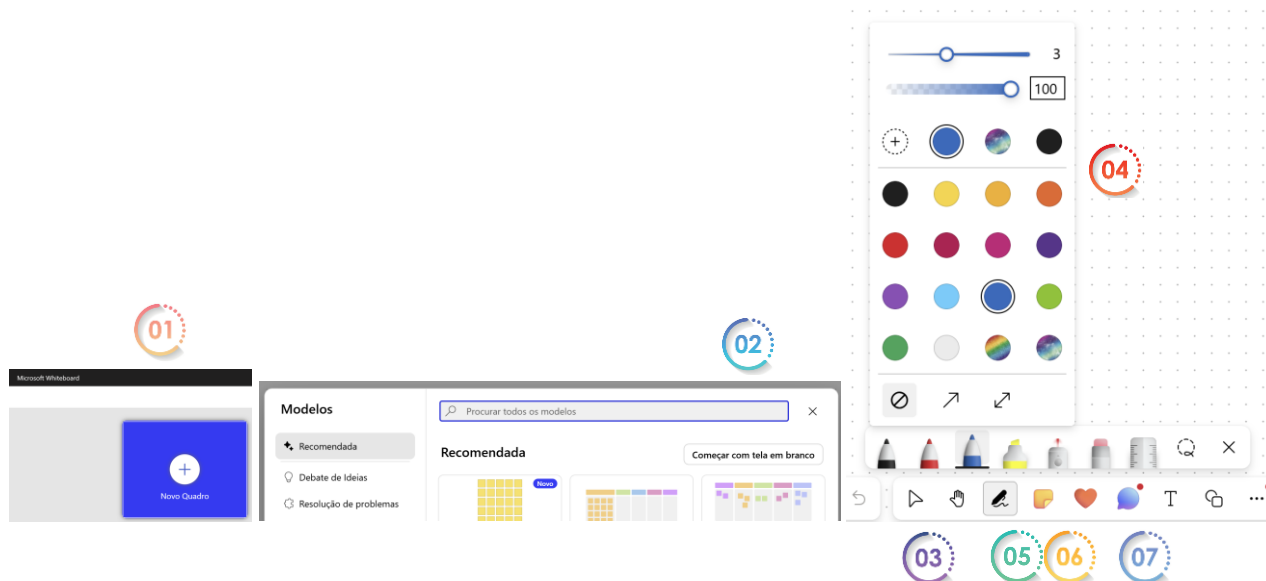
01

Microsoft Whiteboard

+
Novo Quadro

02

Modelos

Procurar todos os modelos

Recomendada

Debate de Ideias

Resolução de problemas

Recomendada

Começar com tela em branco

Novo

3

100

04

03 05 06 07